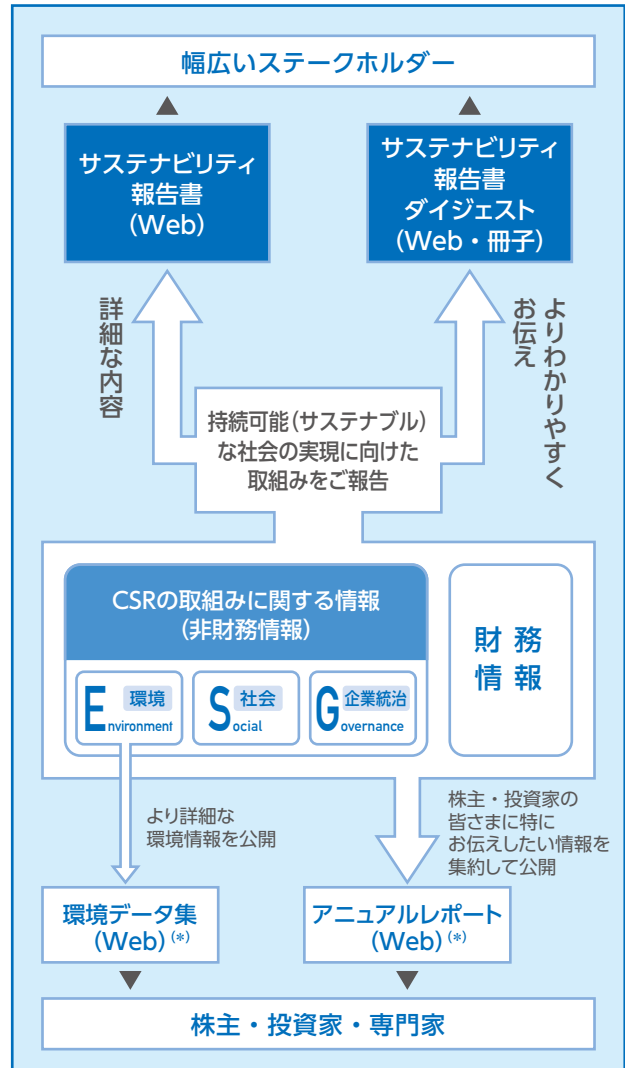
幅広いステークホルダー

サステナビリティ
報告書
（Web）

サステナビリティ
報告書
ダイジェスト
（Web・冊子）

詳細な内容

よりわかりやすくお伝え

持続可能（サステナブル）
な社会の実現に向けた
取組みをご報告

CSRの取組みに関する情報
（非財務情報）

環境
Environment

社会
Social

企業統治
Governance

財務
情報

より詳細な
環境情報を公開

株主・投資家の
皆さまに特に
お伝えしたい情報を
集約して公開

環境データ集
（Web）(*)

アニュアルレポート
（Web）(*)

株主・投資家・専門家